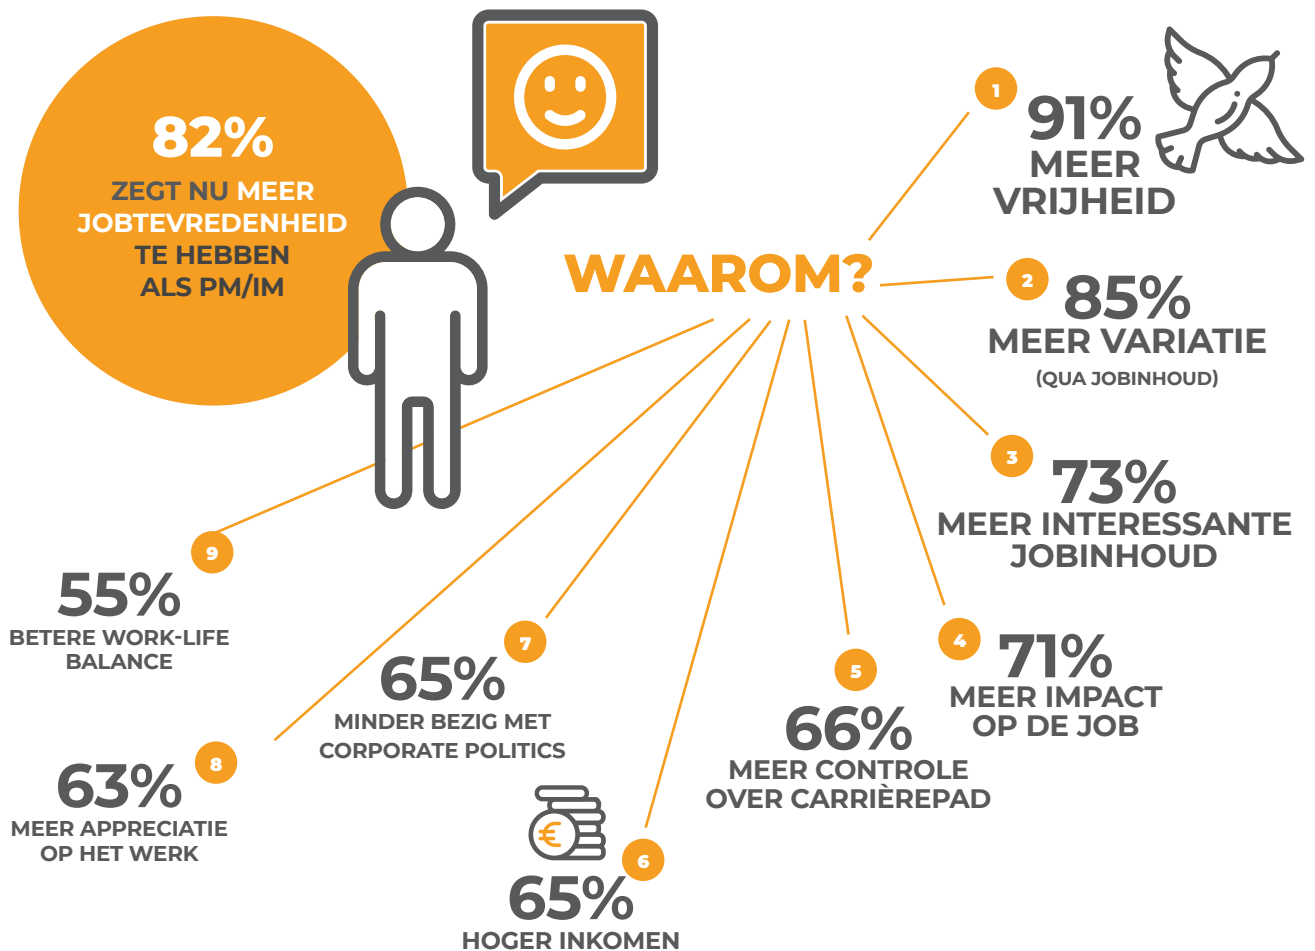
82%
ZEGT NU MEER JOBTEVREDENHEID TE HEBBEN ALS PM/IM

WAAROM?

1
91%
MEER VRIJHEID

2
85%
MEER VARIATIE
(QUA JOBINHOUD)

3
73%
MEER INTERESSANTE JOBINHOUD

4
71%
MEER IMPACT OP DE JOB

5
66%
MEER CONTROLE OVER CARRIÈREPAD

6
65%
HOGER INKOMEN

7
65%
MINDER BEZIG MET CORPORATE POLITICS

8
63%
MEER APPRECIATIE OP HET WERK

9
55%
BETERE WORK-LIFE BALANCE